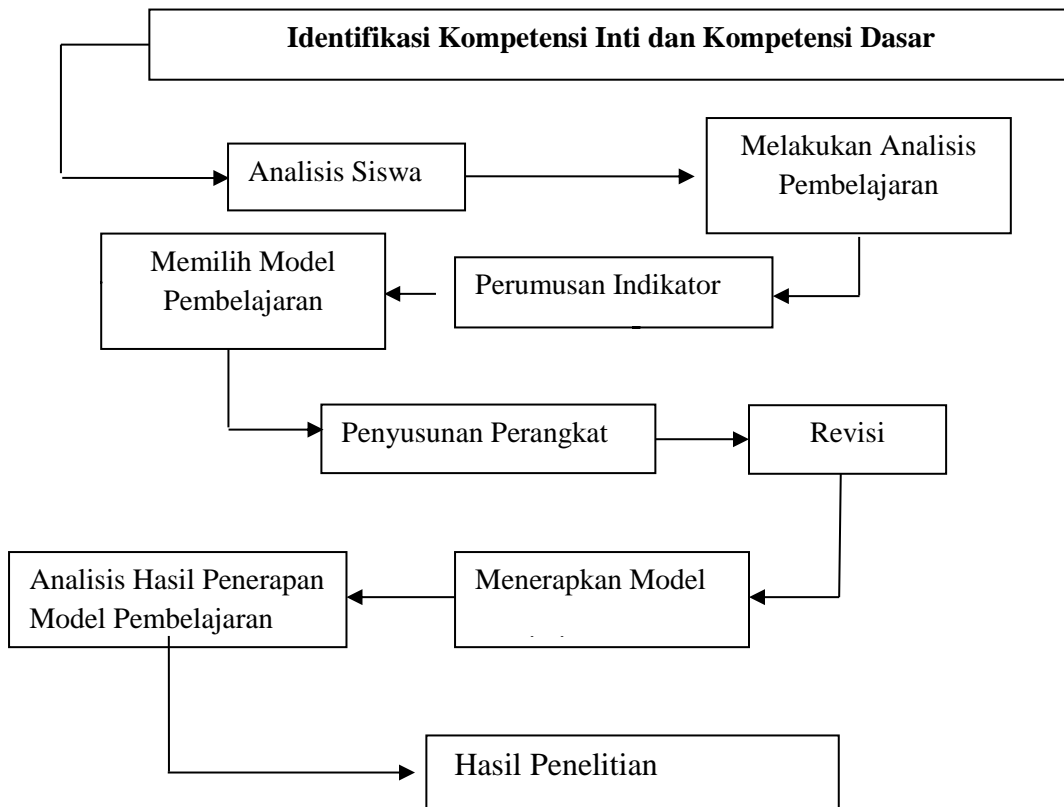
**Identifikasi Kompetensi Inti dan Kompetensi Dasar**

Analisis Siswa

Melakukan Analisis Pembelajaran

Perumusan Indikator

Memilih Model Pembelajaran

Penyusunan Perangkat

Revisi

Menerapkan Model

Analisis Hasil Penerapan Model Pembelajaran

Hasil Penelitian